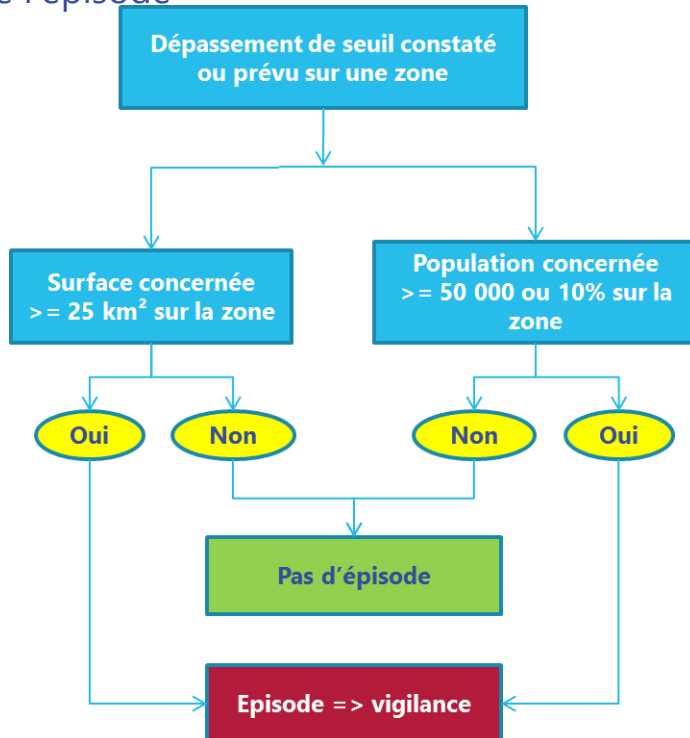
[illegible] épisode

Dépassement de seuil constaté ou prévu sur une zone

Surface concernée >= 25 km² sur la zone

Population concernée >= 50 000 ou 10% sur la zone

Oui

Non

Non

Oui

Pas d'épisode

Episode => vigilance